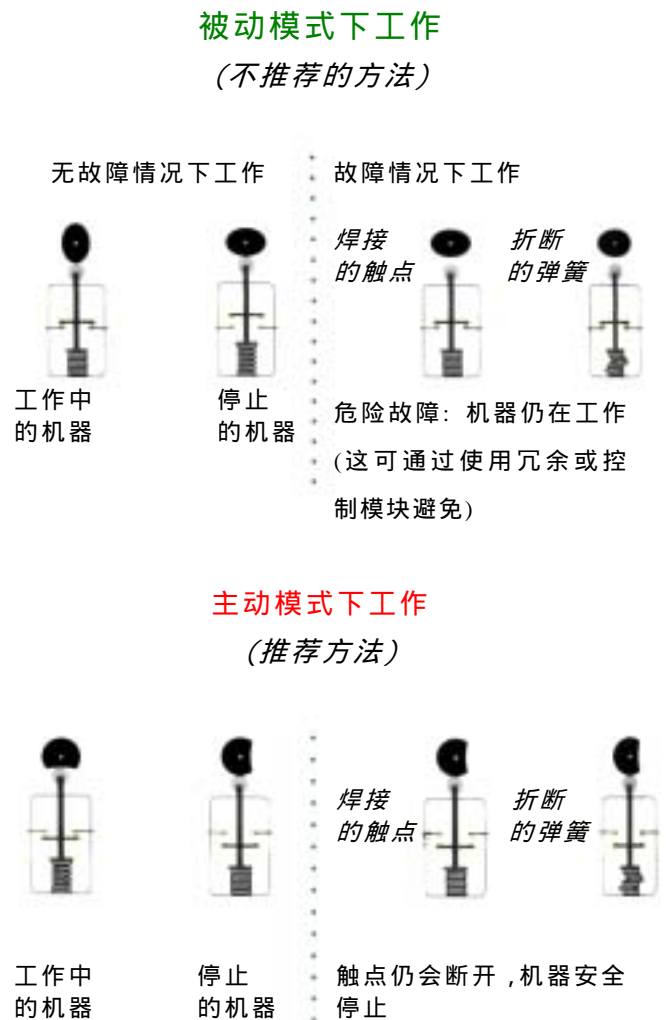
被动模式下工作
(不推荐的方法)

无故障情况下工作

工作中
的机器

停止
的机器

故障情况下工作

焊接
的触点

折断
的弹簧

危险故障：机器仍在工作(这可通过使用冗余或控制模块避免)

主动模式下工作
(推荐方法)

工作中
的机器

停止
的机器

焊接
的触点

折断
的弹簧

触点仍会断开，机器安全停止